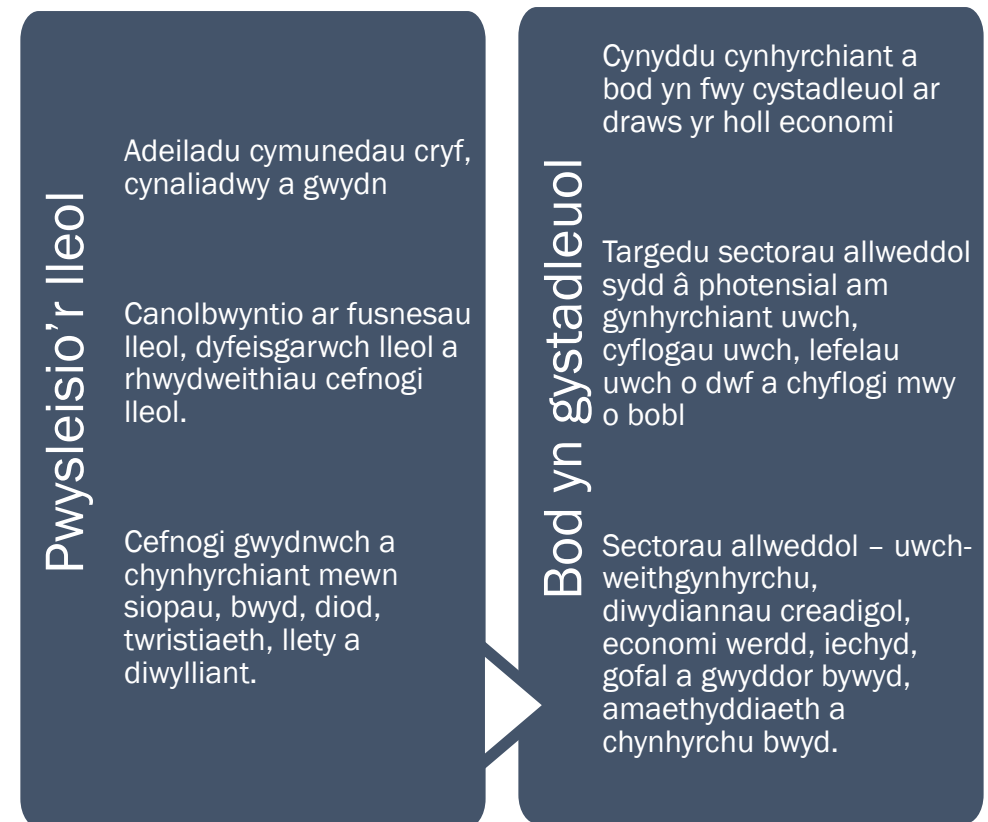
Pwysleisio'r lleol

Adeiladu cymunedau cryf, cynaliadwy a gwydn

Canolbwyntio ar fusnesau lleol, dyfeisgarwch lleol a rhwydweithiau cefnogi lleol.

Cefnogi gwydnwch a chynhyrchiant mewn siopau, bwyd, diod, twristiaeth, llety a diwylliant.

Bod yn gystadleuol

Cynyddu cynhyrchiant a bod yn fwy cystadleuol ar draws yr holl economi

Targedu sectorau allweddol sydd â photensial am gynhyrchiant uwch, cyflogau uwch, lefelau uwch o dwf a chyflogi mwy o bobl

Sectorau allweddol – uwchweithgynhyrchu, diwydiannau creadigol, economi werdd, iechyd, gofal a gwyddor bywyd, amaethyddiaeth a chynhyrchu bwyd.